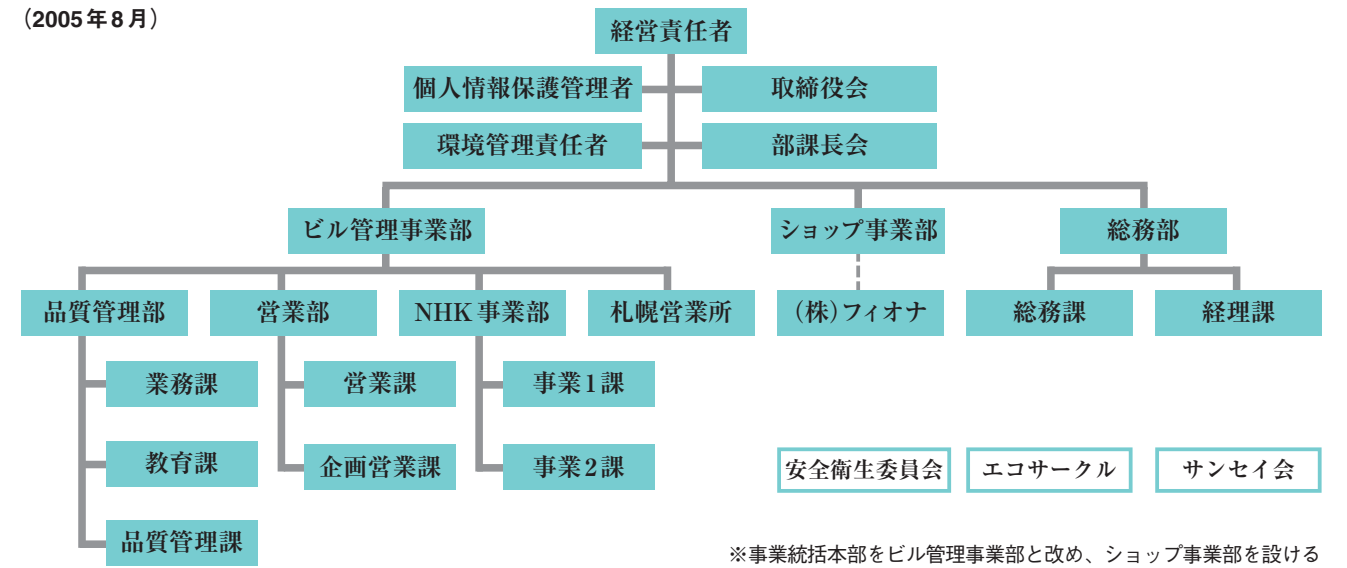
（2005年8月）

経営責任者

個人情報保護管理者

取締役会

環境管理責任者

部課長会

ビル管理事業部

ショップ事業部

総務部

品質管理部

営業部

NHK 事業部

札幌営業所

（株）フィオナ

総務課

経理課

業務課

教育課

品質管理課

営業課

企画営業課

事業1課

事業2課

安全衛生委員会

エコサークル

サンセイ会

※事業統括本部をビル管理事業部と改め、ショップ事業部を設ける